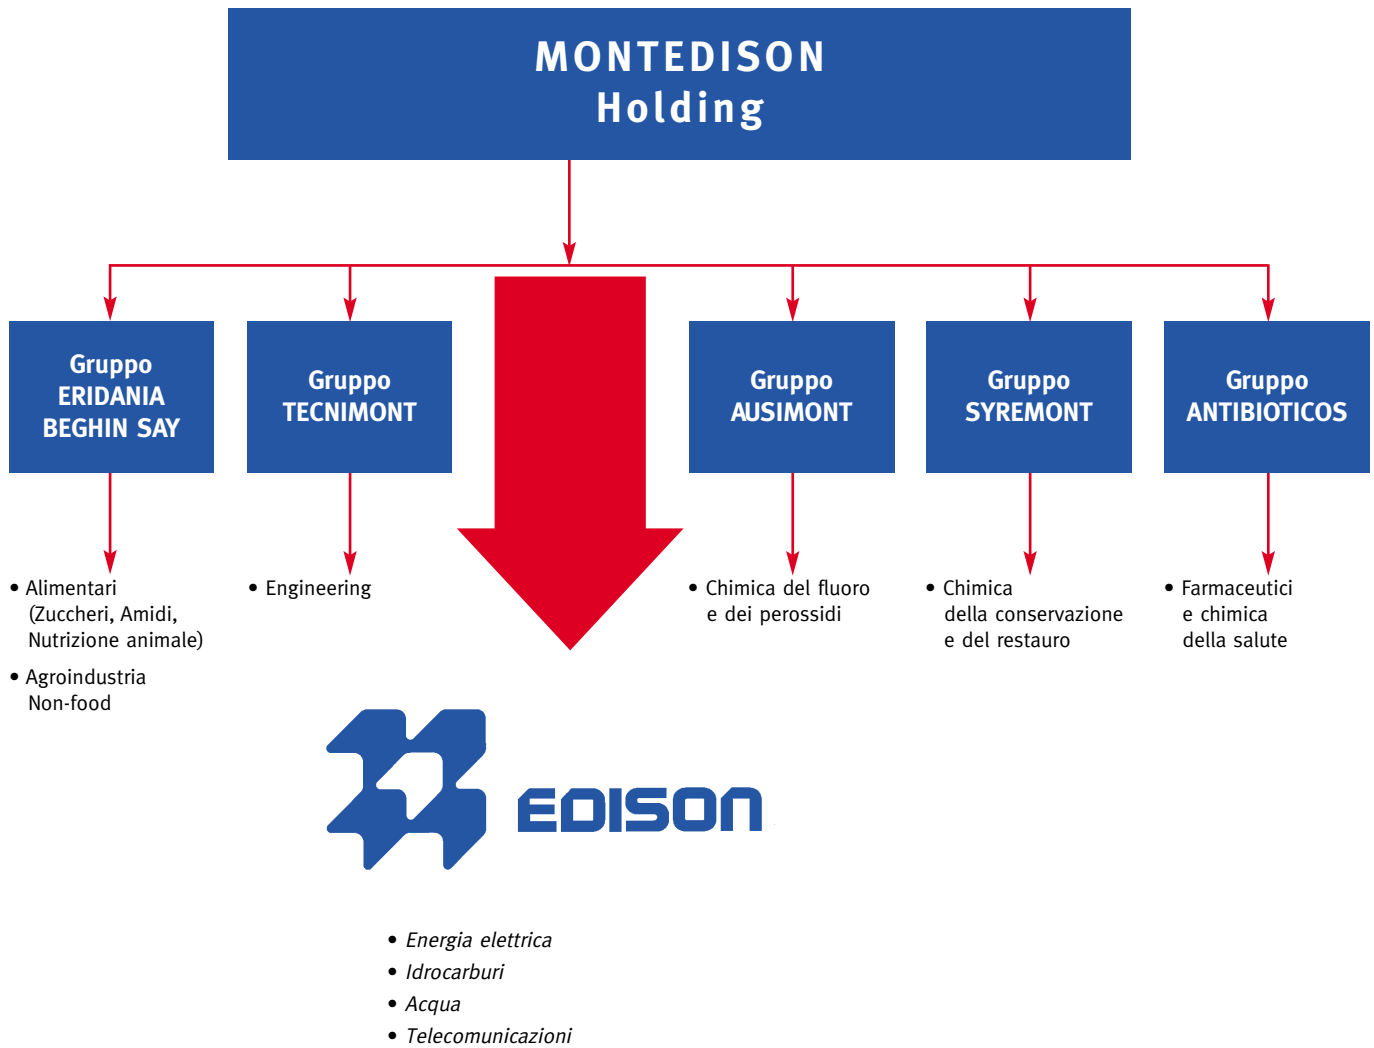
MONTEDISON
Holding

Gruppo
ERIDANIA
BEGHIN SAY

• Alimentari (Zuccheri, Amidi, Nutrizione animale)
• Agroindustria Non-food

Gruppo
TECNIMONT

• Engineering

Gruppo
AUSIMONT

• Chimica del fluoro e dei perossidi

Gruppo
SYREMONT

• Chimica della conservazione e del restauro

Gruppo
ANTIBIOTICOS

• Farmaceutici e chimica della salute

EDISON

• Energia elettrica
• Idrocarburi
• Acqua
• Telecomunicazioni